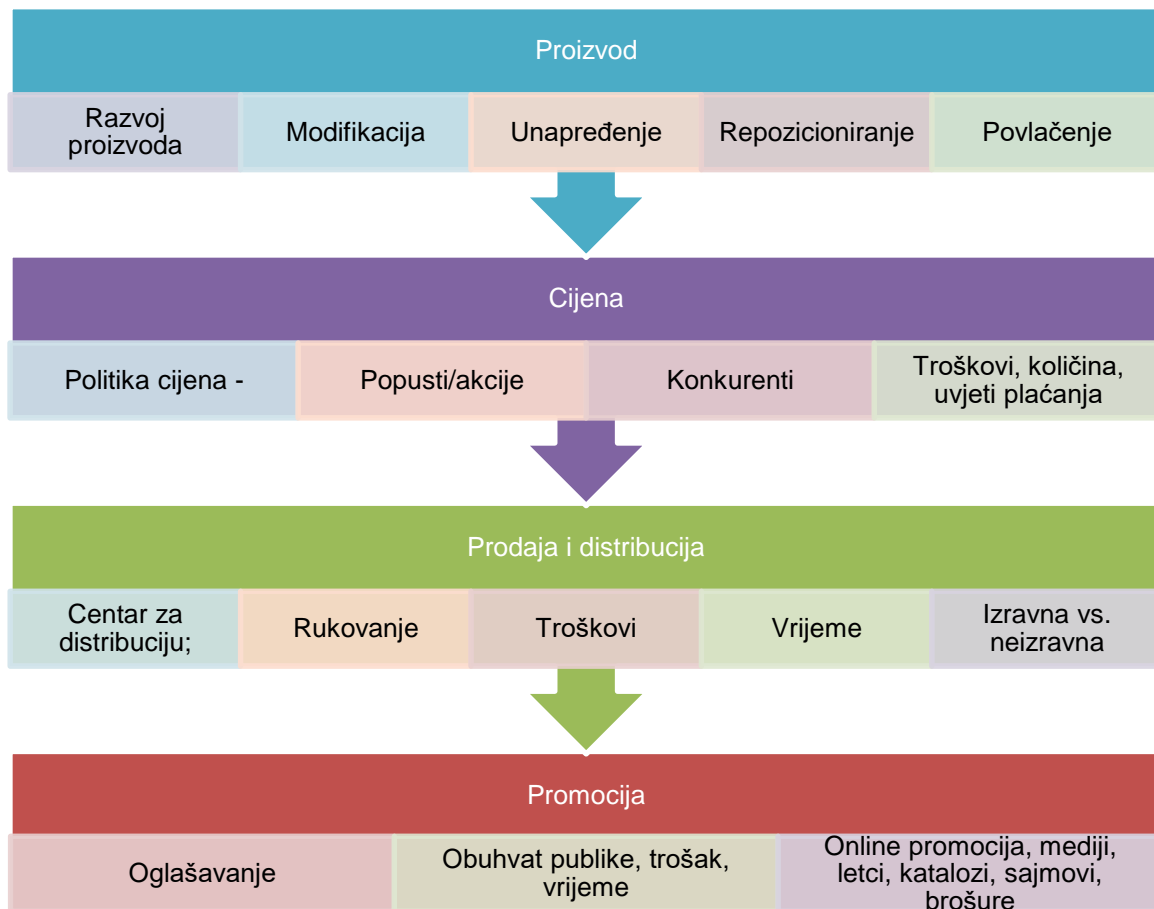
Proizvod

Razvoj proizvoda

Modifikacija

Unapređenje

Repozicioniranje

Povlačenje

Cijena

Politika cijena -

Popusti/akcije

Konkurenti

Troškovi, količina, uvjeti plaćanja

Prodaja i distribucija

Centar za distribuciju;

Rukovanje

Troškovi

Vrijeme

Izravna vs. neizravna

Promocija

Oglašavanje

Obuhvat publike, trošak, vrijeme

Online promocija, mediji, letci, katalozi, sajmovi, brošure